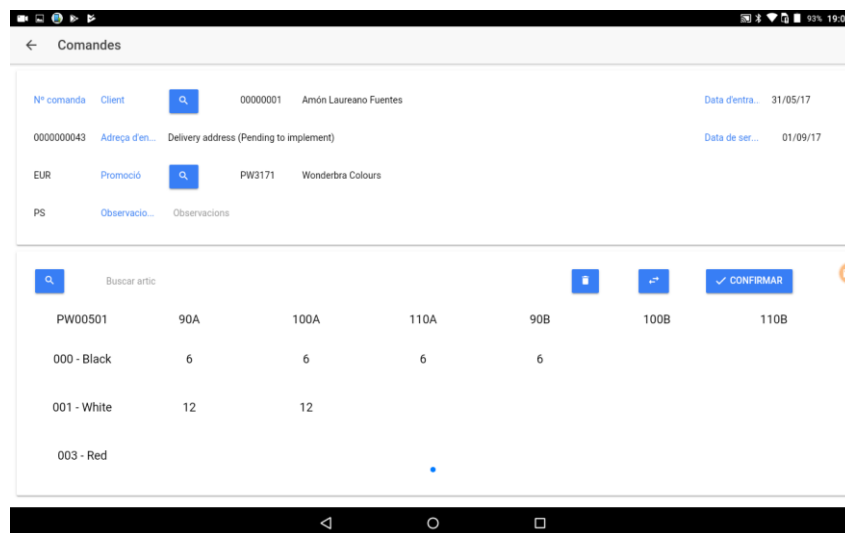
93% 19:0

Comandes

Nº comanda Client 00000001 Amón Laureano Fuentes Data d'entra... 31/05/17

0000000043 Adreça d'en... Delivery address (Pending to implement) Data de ser... 01/09/17

EUR Promoció PW3171 Wonderbra Colours

PS Observacio... Observacions

Buscar artic

CONFIRMAR

| PW00501 | 90A | 100A | 110A | 90B | 100B | 110B |
|---|---|---|---|---|---|---|
| 000 - Black | 6 | 6 | 6 | 6 | | |
| 001 - White | 12 | 12 | | | | |
| 003 - Red | | | | | | |